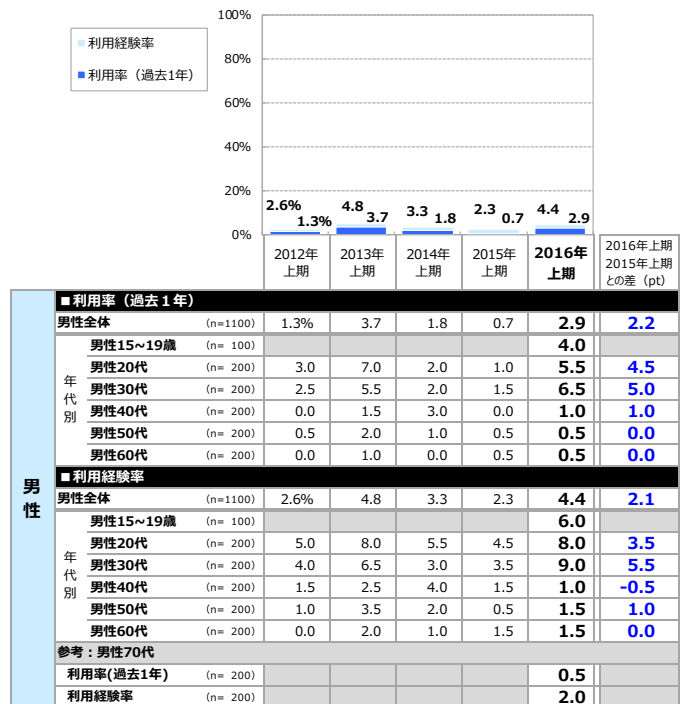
利用経験率
利用率（過去1年）

100%
80%
60%
40%
20%
0%

2.6% 1.3%
4.8 3.7
3.3 1.8
2.3 0.7
4.4 2.9

| | | 2012年上期 | 2013年上期 | 2014年上期 | 2015年上期 | 2016年上期 | 2016年上期 2015年上期との差（pt） |
|---|---|---|---|---|---|---|---|
| ■利用率（過去１年） | | | | | | | |
| 男性全体 | (n=1100) | 1.3% | 3.7 | 1.8 | 0.7 | 2.9 | 2.2 |
| 年代別 男性15～19歳 | (n= 100) | | | | | 4.0 | |
| 男性20代 | (n= 200) | 3.0 | 7.0 | 2.0 | 1.0 | 5.5 | 4.5 |
| 男性30代 | (n= 200) | 2.5 | 5.5 | 2.0 | 1.5 | 6.5 | 5.0 |
| 男性40代 | (n= 200) | 0.0 | 1.5 | 3.0 | 0.0 | 1.0 | 1.0 |
| 男性50代 | (n= 200) | 0.5 | 2.0 | 1.0 | 0.5 | 0.5 | 0.0 |
| 男性60代 | (n= 200) | 0.0 | 1.0 | 0.0 | 0.5 | 0.5 | 0.0 |
| ■利用経験率 | | | | | | | |
| 男性全体 | (n=1100) | 2.6% | 4.8 | 3.3 | 2.3 | 4.4 | 2.1 |
| 年代別 男性15～19歳 | (n= 100) | | | | | 6.0 | |
| 男性20代 | (n= 200) | 5.0 | 8.0 | 5.5 | 4.5 | 8.0 | 3.5 |
| 男性30代 | (n= 200) | 4.0 | 6.5 | 3.0 | 3.5 | 9.0 | 5.5 |
| 男性40代 | (n= 200) | 1.5 | 2.5 | 4.0 | 1.5 | 1.0 | -0.5 |
| 男性50代 | (n= 200) | 1.0 | 3.5 | 2.0 | 0.5 | 1.5 | 1.0 |
| 男性60代 | (n= 200) | 0.0 | 2.0 | 1.0 | 1.5 | 1.5 | 0.0 |
| 参考：男性70代 | | | | | | | |
| 利用率(過去1年) | (n= 200) | | | | | 0.5 | |
| 利用経験率 | (n= 200) | | | | | 2.0 | |

男性